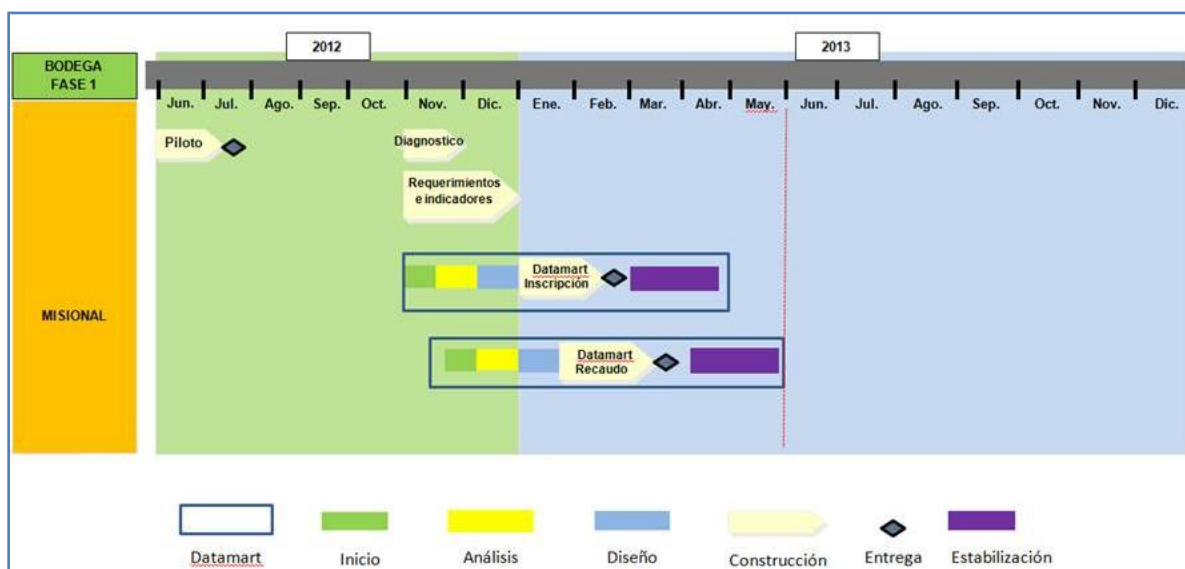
BODEGA FASE 1

2012

2013

Jun. Jul. Ago. Sep. Oct. Nov. Dic. Ene. Feb. Mar. Abr. May. Jun. Jul. Ago. Sep. Oct. Nov. Dic.

Piloto

Diagnostico

Requerimientos e indicadores

MISIONAL

Datamart Inscripción

Datamart Recaudo

Datamart Inicio Análisis Diseño Construcción Entrega Estabilización